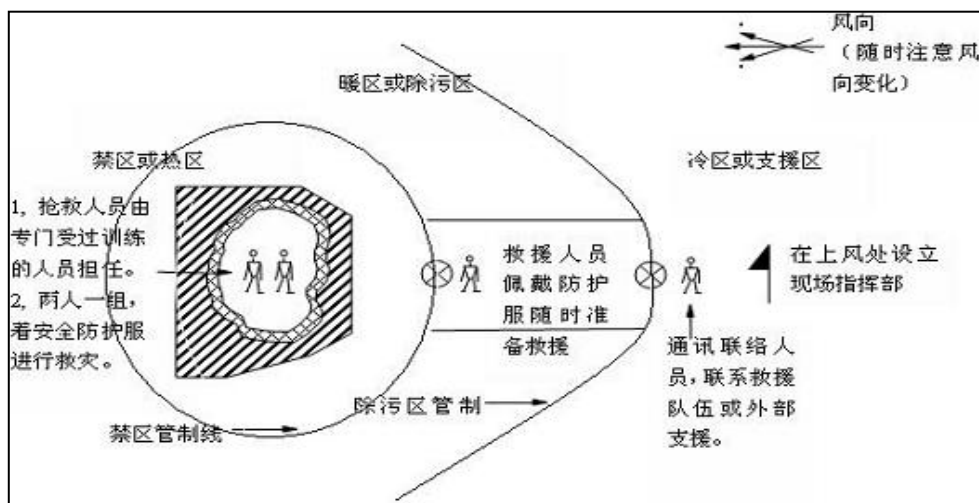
风向
（随时注意风向变化）

暖区或除污区

禁区或热区

冷区或支援区

1，抢救人员由专门受过训练的人员担任。
2，两人一组，着安全防护服进行救灾。

救援人员佩戴防护服随时准备救援

在上风处设立现场指挥部

通讯联络人员，联系救援队伍或外部支援。

除污区管制

禁区管制线